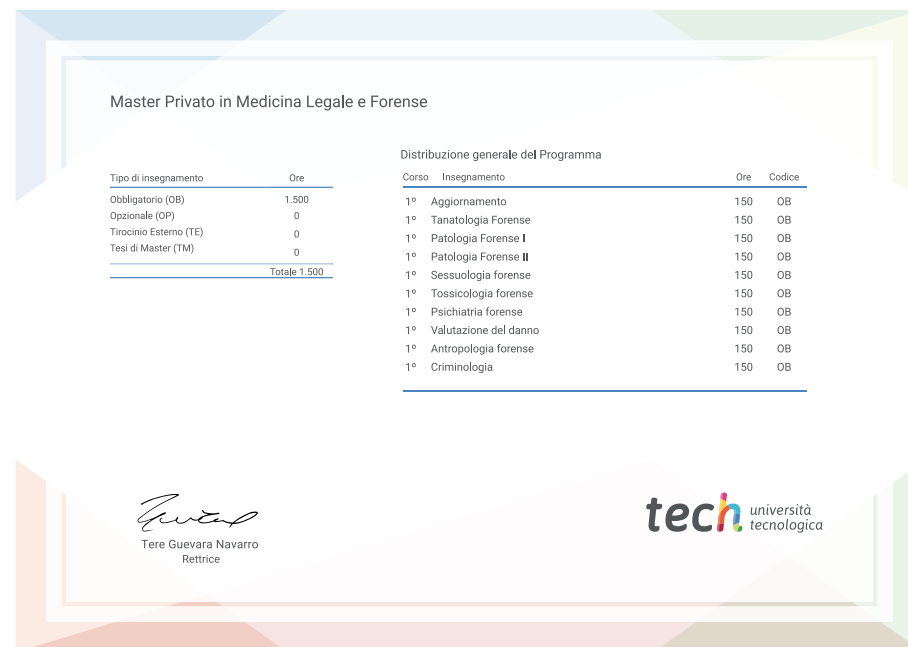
Master Privato in Medicina Legale e Forense

| Tipo di insegnamento | Ore |
|---|---|
| Obbligatorio (OB) | 1.500 |
| Opzionale (OP) | 0 |
| Tirocinio Esterno (TE) | 0 |
| Tesi di Master (TM) | 0 |
| | Totale 1.500 |

Distribuzione generale del Programma

| Corso | Insegnamento | Ore | Codice |
|---|---|---|---|
| 1º | Aggiornamento | 150 | OB |
| 1º | Tanatologia Forense | 150 | OB |
| 1º | Patologia Forense I | 150 | OB |
| 1º | Patologia Forense II | 150 | OB |
| 1º | Sessuologia forense | 150 | OB |
| 1º | Tossicologia forense | 150 | OB |
| 1º | Psichiatria forense | 150 | OB |
| 1º | Valutazione del danno | 150 | OB |
| 1º | Antropologia forense | 150 | OB |
| 1º | Criminologia | 150 | OB |

Tere Guevara Navarro
Rettrice

tech università tecnologica